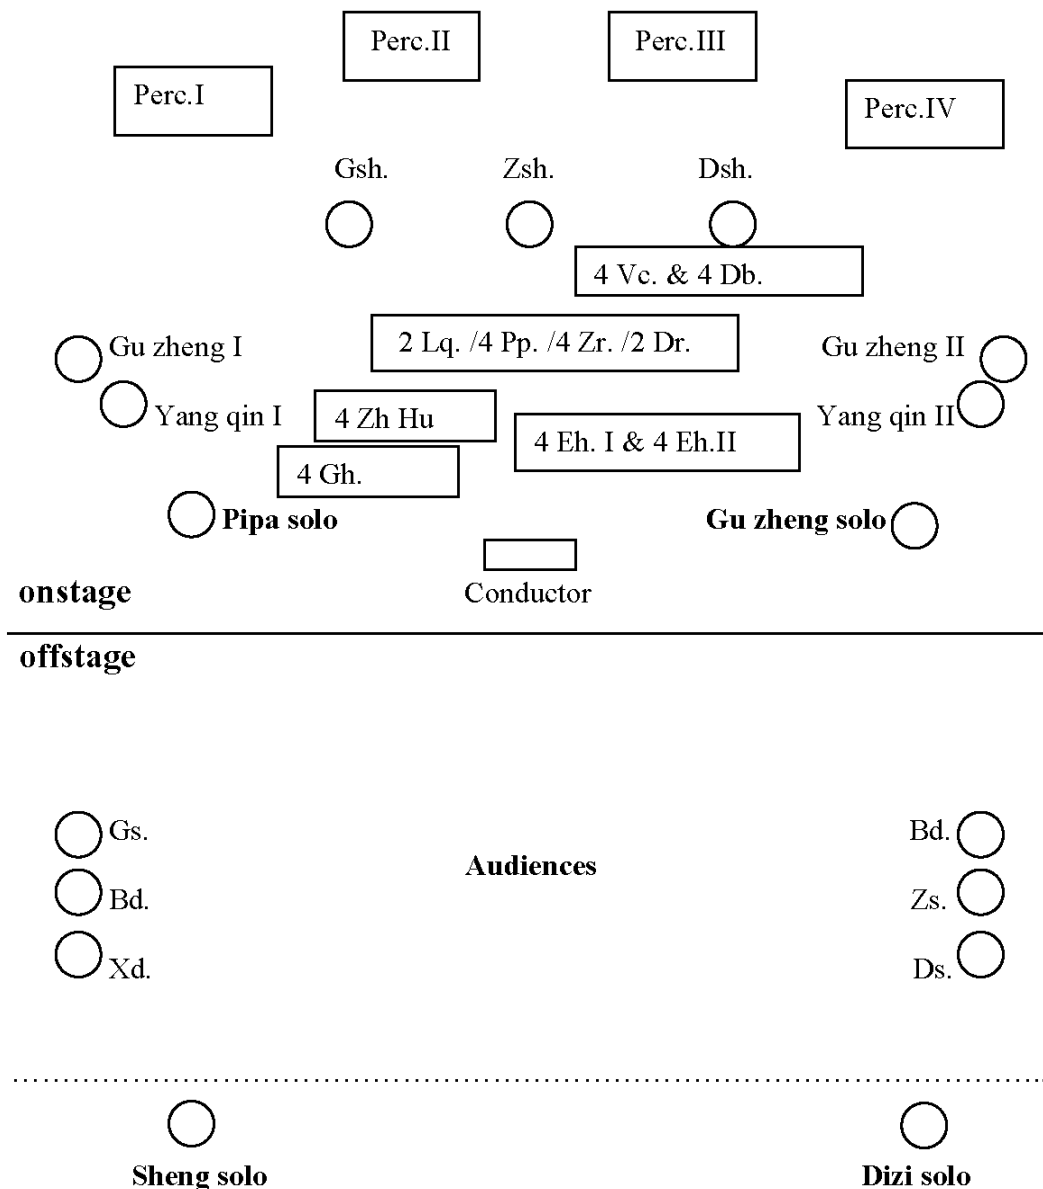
Perc.II

Perc.III

Perc.I

Perc.IV

Gsh.

Zsh.

Dsh.

4 Vc. & 4 Db.

Gu zheng I

2 Lq. /4 Pp. /4 Zr. /2 Dr.

Gu zheng II

Yang qin I

4 Zh Hu

Yang qin II

4 Eh. I & 4 Eh.II

4 Gh.

Pipa solo

Gu zheng solo

onstage

Conductor

offstage

Gs.

Bd.

Audiences

Bd.

Zs.

Xd.

Ds.

Sheng solo

Dizi solo